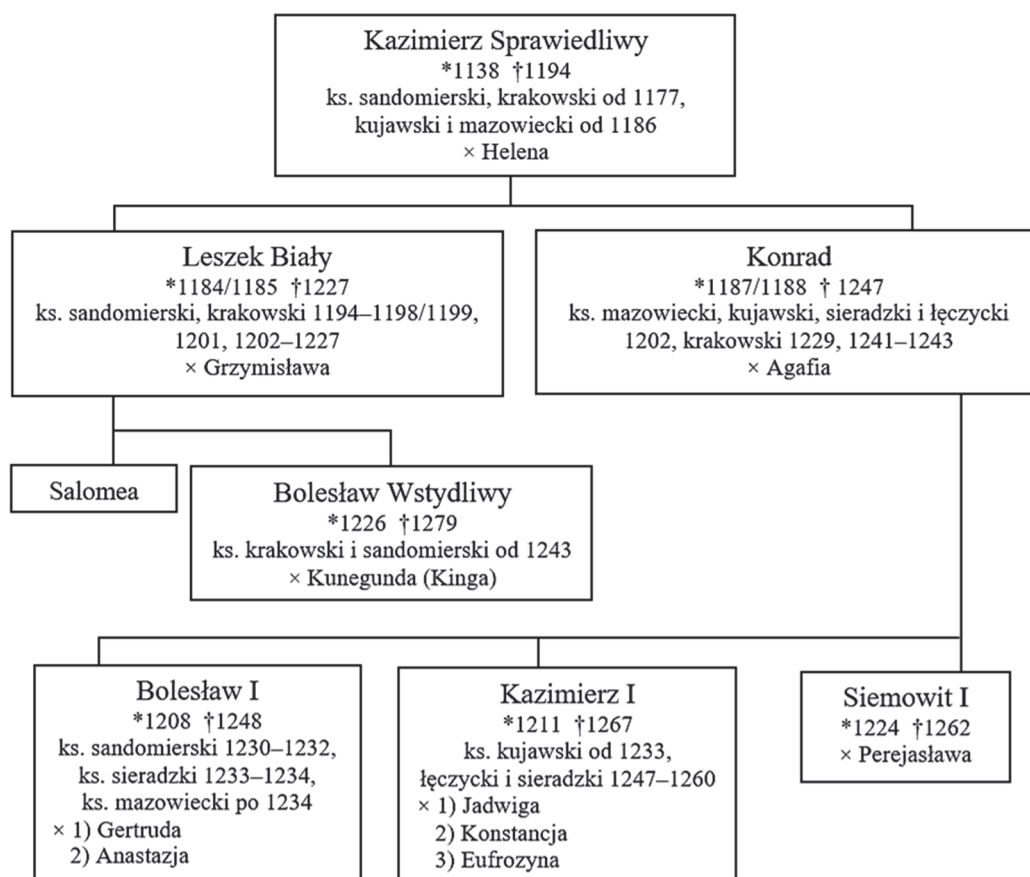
Kazimierz Sprawiedliwy
*1138 †1194
ks. sandomierski, krakowski od 1177, kujawski i mazowiecki od 1186
× Helena

Leszek Biały
*1184/1185 †1227
ks. sandomierski, krakowski 1194–1198/1199, 1201, 1202–1227
× Grzymisława

Konrad
*1187/1188 † 1247
ks. mazowiecki, kujawski, sieradzki i łęczycki 1202, krakowski 1229, 1241–1243
× Agafia

Salomea

Bolesław Wstydliwy
*1226 †1279
ks. krakowski i sandomierski od 1243
× Kunegunda (Kinga)

Bolesław I
*1208 †1248
ks. sandomierski 1230–1232, ks. sieradzki 1233–1234, ks. mazowiecki po 1234
× 1) Gertruda
2) Anastazja

Kazimierz I
*1211 †1267
ks. kujawski od 1233, łęczycki i sieradzki 1247–1260
× 1) Jadwiga
2) Konstancja
3) Eufrozyna

Siemowit I
*1224 †1262
× Perejasława